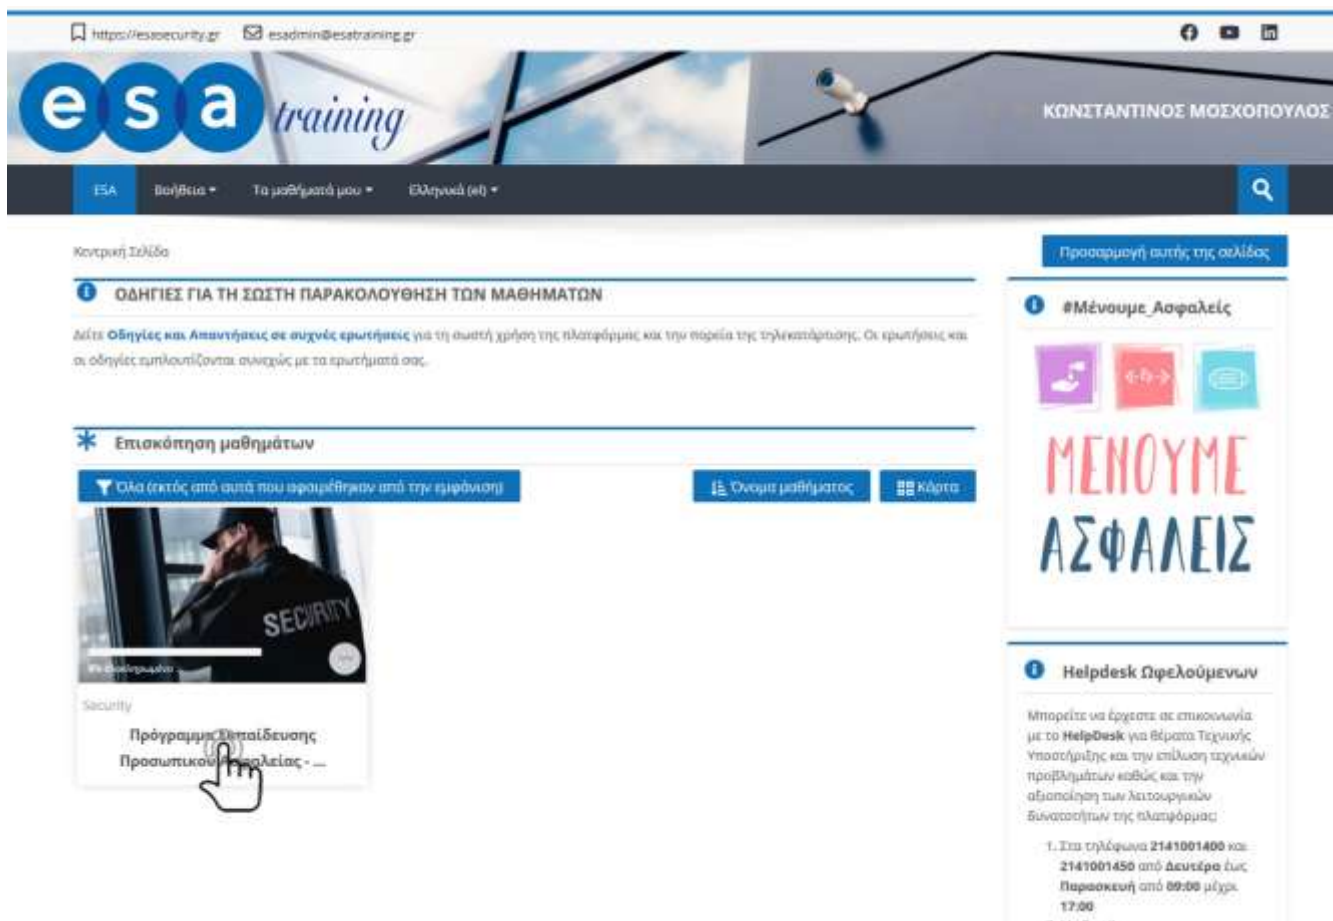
https://esasecurity.gr esadmin@esatraining.gr

esa training

ΚΩΝΣΤΑΝΤΙΝΟΣ ΜΟΣΧΟΠΟΥΛΟΣ

ESA Βοήθεια Τα μαθήματά μου Ελληνικά (el)

Κεντρική Σελίδα

Προσαρμογή αυτής της σελίδας

ΟΔΗΓΙΕΣ ΓΙΑ ΤΗ ΣΩΣΤΗ ΠΑΡΑΚΟΛΟΥΘΗΣΗ ΤΩΝ ΜΑΘΗΜΑΤΩΝ

Δείτε Οδηγίες και Απαντήσεις σε συχνές ερωτήσεις για τη σωστή χρήση της πλατφόρμας και την πορεία της τηλεκατάρτισης. Οι ερωτήσεις και οι οδηγίες εμπλουτίζονται συνεχώς με τα ερωτήματά σας.

Επισκόπηση μαθημάτων

Όλα (εκτός από αυτά που αφαιρέθηκαν από την εμφάνιση)

Όνομα μαθήματος

Κάρτα

SECURITY

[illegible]

Security

Πρόγραμμα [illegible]παίδευσης Προσωπικού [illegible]αλείας - ...

#Μένουμε_Ασφαλείς

ΜΕΝΟΥΜΕ ΑΣΦΑΛΕΙΣ

Helpdesk Ωφελούμενων

Μπορείτε να έρχεστε σε επικοινωνία με το HelpDesk για θέματα Τεχνικής Υποστήριξης και την επίλυση τεχνικών προβλημάτων καθώς και την αξιοποίηση των λειτουργικών δυνατοτήτων της πλατφόρμας:

1. Στα τηλέφωνα 2141001400 και 2141001450 από Δευτέρα έως Παρασκευή από 09:00 μέχρι 17:00